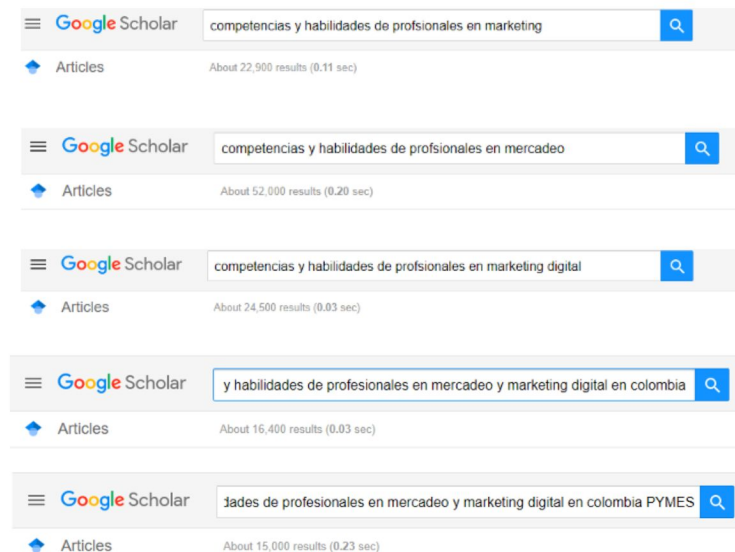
Google Scholar
competencias y habilidades de profsionales en marketing
Articles
About 22,900 results (0.11 sec)

Google Scholar
competencias y habilidades de profsionales en mercadeo
Articles
About 52,000 results (0.20 sec)

Google Scholar
competencias y habilidades de profsionales en marketing digital
Articles
About 24,500 results (0.03 sec)

Google Scholar
y habilidades de profesionales en mercadeo y marketing digital en colombia
Articles
About 16,400 results (0.03 sec)

Google Scholar
dades de profesionales en mercadeo y marketing digital en colombia PYMES
Articles
About 15,000 results (0.23 sec)